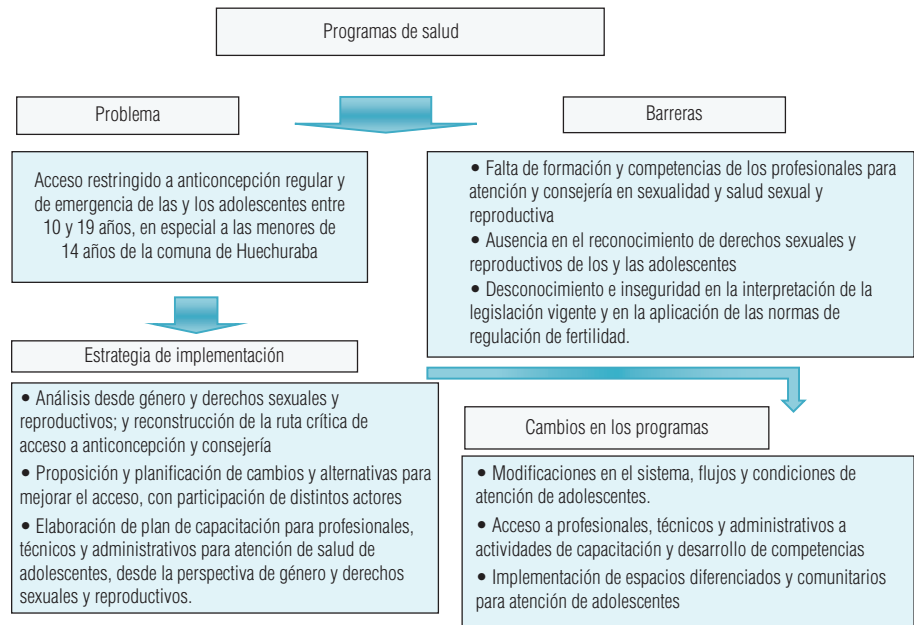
Programas de salud

Problema

Barreras

Acceso restringido a anticoncepción regular y de emergencia de las y los adolescentes entre 10 y 19 años, en especial a las menores de 14 años de la comuna de Huechuraba

• Falta de formación y competencias de los profesionales para atención y consejería en sexualidad y salud sexual y reproductiva
• Ausencia en el reconocimiento de derechos sexuales y reproductivos de los y las adolescentes
• Desconocimiento e inseguridad en la interpretación de la legislación vigente y en la aplicación de las normas de regulación de fertilidad.

Estrategia de implementación

• Análisis desde género y derechos sexuales y reproductivos; y reconstrucción de la ruta crítica de acceso a anticoncepción y consejería
• Proposición y planificación de cambios y alternativas para mejorar el acceso, con participación de distintos actores
• Elaboración de plan de capacitación para profesionales, técnicos y administrativos para atención de salud de adolescentes, desde la perspectiva de género y derechos sexuales y reproductivos.

Cambios en los programas

• Modificaciones en el sistema, flujos y condiciones de atención de adolescentes.
• Acceso a profesionales, técnicos y administrativos a actividades de capacitación y desarrollo de competencias
• Implementación de espacios diferenciados y comunitarios para atención de adolescentes